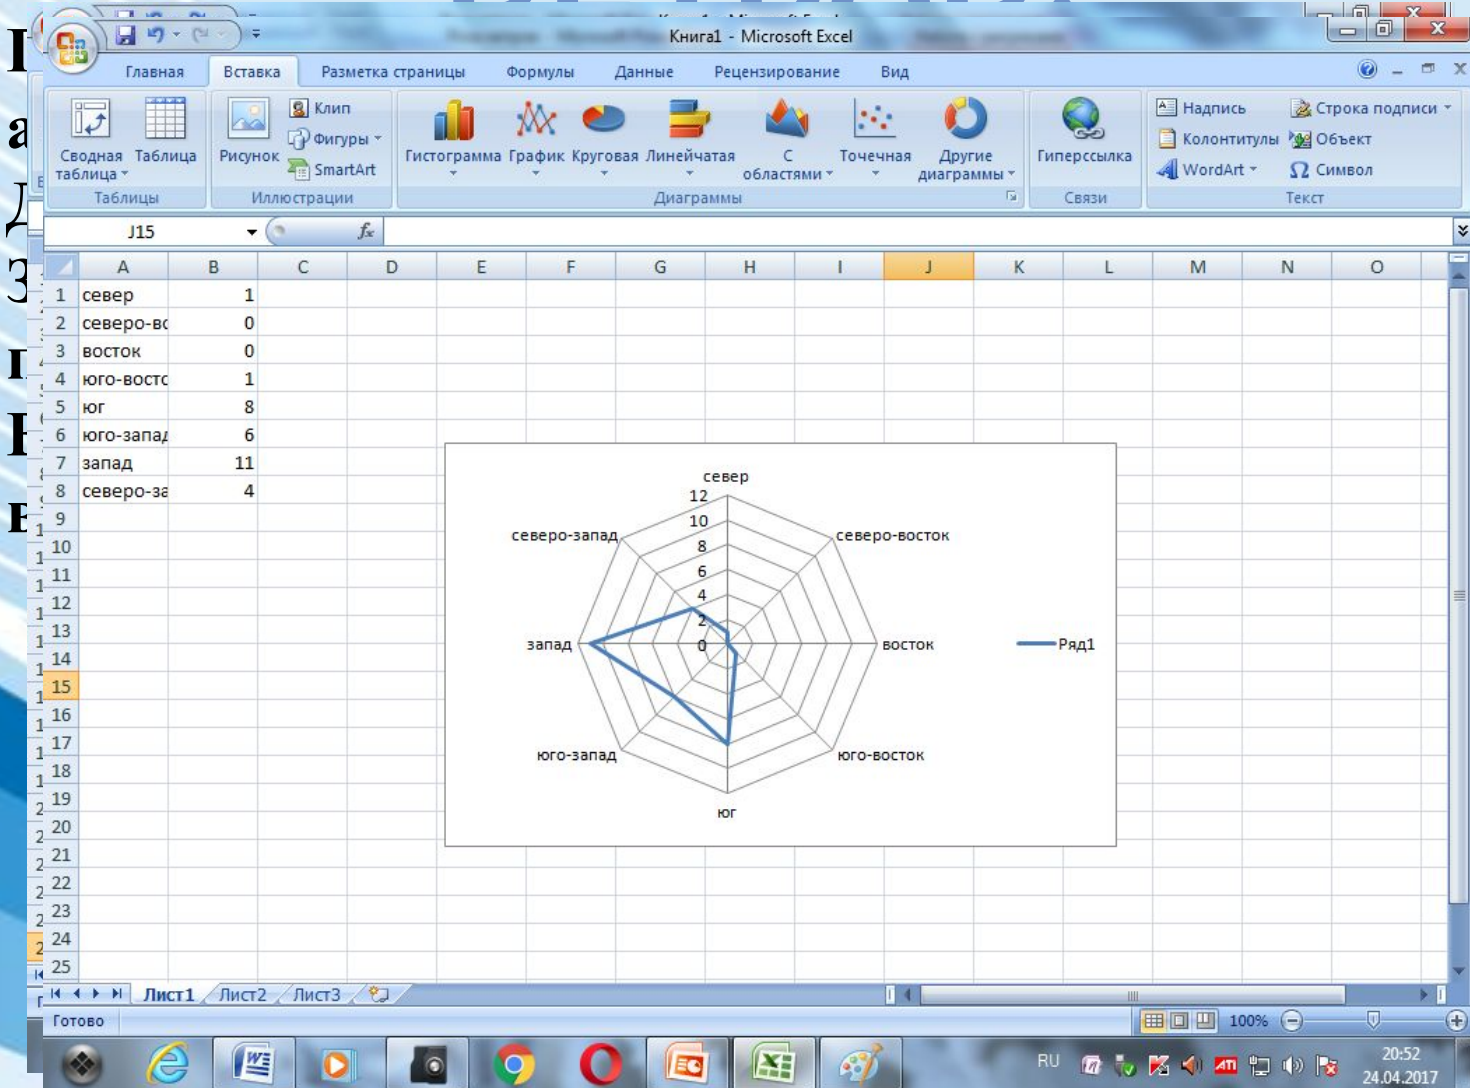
Книга1 - Microsoft Excel

Главная | Вставка | Разметка страницы | Формулы | Данные | Рецензирование | Вид

Сводная таблица | Таблица | Таблицы
Рисунок | Клип | Фигуры | SmartArt | Иллюстрации
Гистограмма | График | Круговая | Линейчатая | С областями | Точечная | Другие диаграммы | Диаграммы
Гиперссылка | Связи
Надпись | Колонтитулы | WordArt | Строка подписи | Объект | Символ | Текст

J15 $f_x$

| | A | B | C | D | E | F | G | H | I | J | K | L | M | N | O |
|---|---|---|---|---|---|---|---|---|---|---|---|---|---|---|---|
| 1 | север | 1 | | | | | | | | | | | | | |
| 2 | северо-вс | 0 | | | | | | | | | | | | | |
| 3 | восток | 0 | | | | | | | | | | | | | |
| 4 | юго-восто | 1 | | | | | | | | | | | | | |
| 5 | юг | 8 | | | | | | | | | | | | | |
| 6 | юго-запад | 6 | | | | | | | | | | | | | |
| 7 | запад | 11 | | | | | | | | | | | | | |
| 8 | северо-за | 4 | | | | | | | | | | | | | |

9 10 11 12 13 14 15 16 17 18 19 20 21 22 23 24 25

север
12
10
8
6
4
2
0
северо-запад
северо-восток
запад
восток
юго-запад
юго-восток
юг
Ряд1

Лист1 | Лист2 | Лист3
Готово
100%
RU
20:52
24.04.2017